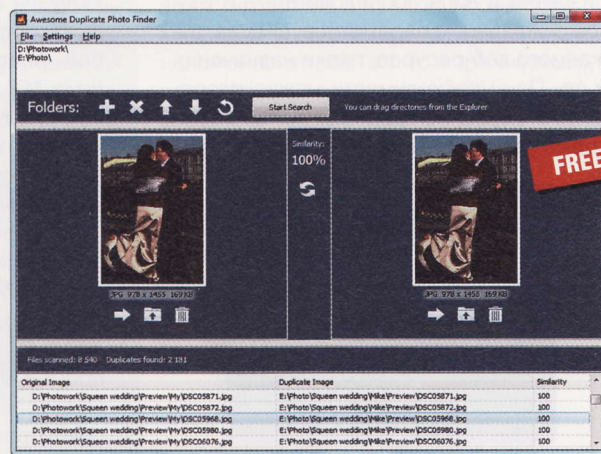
Awesome Duplicate Photo Finder

File Settings Help

D:\Photowork\
E:\Photo\

Folders:

Start Search

You can drag directories from the Explorer

Similarity:
100%

FREE

JPG 978 x 1455 169 KB

JPG 978 x 1455 169 KB

Files scanned: 8 540 Duplicates found: 2 181

| Original Image | Duplicate Image | Similarity |
|---|---|---|
| D:\Photowork\Squeen wedding\Preview\My\DSC05871.jpg | E:\Photo\Squeen wedding\Mike\Preview\DSC05871.jpg | 100 |
| D:\Photowork\Squeen wedding\Preview\My\DSC05872.jpg | E:\Photo\Squeen wedding\Mike\Preview\DSC05872.jpg | 100 |
| D:\Photowork\Squeen wedding\Preview\My\DSC05968.jpg | E:\Photo\Squeen wedding\Mike\Preview\DSC05968.jpg | 100 |
| D:\Photowork\Squeen wedding\Preview\My\DSC05980.jpg | E:\Photo\Squeen wedding\Mike\Preview\DSC05980.jpg | 100 |
| D:\Photowork\Squeen wedding\Preview\My\DSC06076.jpg | E:\Photo\Squeen wedding\Mike\Preview\DSC06076.jpg | 100 |